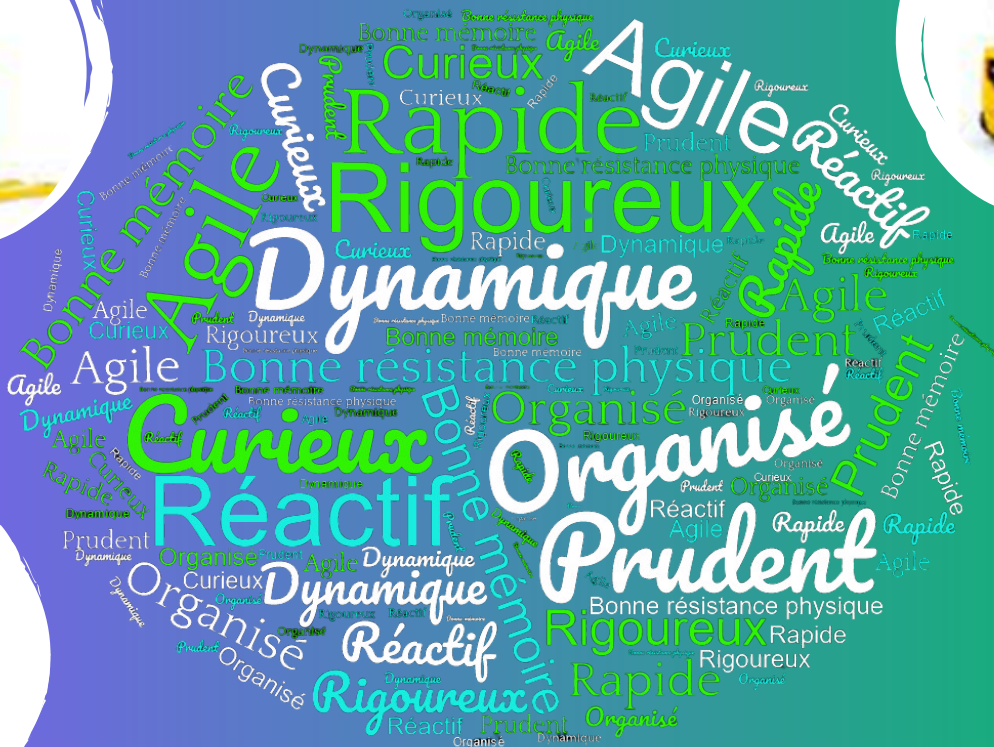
Organisé Bonne résistance physique
Dynamique Bonne mémoire
Curieux
Agile
Curieux
Rapide
Agile
Curieux
Rigoureux
Réactif
Rigoureux
Curieux
Prudent
Bonne mémoire
Agile
Bonne résistance physique
Rigoureux
Réactif
Rapide
Curieux
Rapide
Dynamique
Agile
Dynamique
Agile
Rapide
Agile
Bonne mémoire
Prudent
Rigoureux
Bonne mémoire
Agile
Bonne résistance physique
Réactif
Agile
Dynamique
Prudent
Organisé
Bonne mémoire
Curieux
Organisé
Prudent
Bonne mémoire
Rapide
Réactif
Rapide
Organisé
Curieux
Réactif
Agile
Rapide
Rapide
Prudent
Organisé
Agile
Dynamique
Agile
Dynamique
Prudent
Curieux
Dynamique
Bonne résistance physique
Organisé
Rigoureux
Rapide
Réactif
Rigoureux
Organisé
Rapide
Rigoureux
Organisé
Réactif
Prudent
Organisé
Organisé
Dynamique